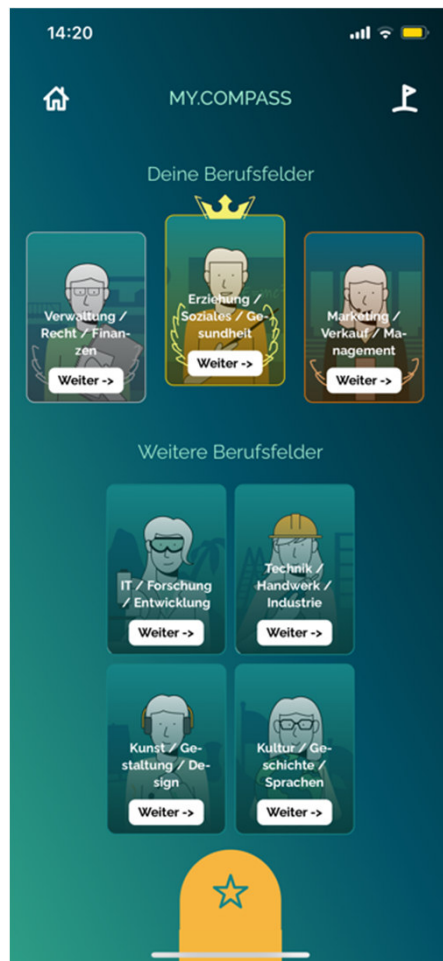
14:20

MY.COMPASS

Deine Berufsfelder

Verwaltung / Recht / Finanzen

Weiter ->

Erziehung / Soziales / Gesundheit

Weiter ->

Marketing / Verkauf / Management

Weiter ->

Weitere Berufsfelder

IT / Forschung / Entwicklung

Weiter ->

Technik / Handwerk / Industrie

Weiter ->

Kunst / Gestaltung / Design

Weiter ->

Kultur / Geschichte / Sprachen

Weiter ->